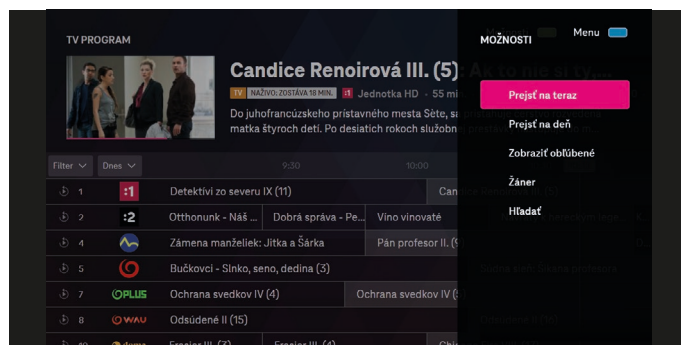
TV PROGRAM

Candice Renoirová III. (5)

TV NAŽIVO: ZOSTÁVA 18 MIN. :1 Jednotka HD • 55 mi

Do juhofrancúzskeho prístavného mesta Sète, s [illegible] matka štyroch detí. Po desiatich rokoch službo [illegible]

Filter Dnes 9:30 10:00

1 :1 Detektívi zo severu IX (11) Can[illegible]

2 :2 Otthonunk - Náš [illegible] Dobrá správa - Pe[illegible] Víno vinovaté

4 Zámena manželiek: Jitka a Šárka Pán profesor II. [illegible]

5 Bučkovci - Slnko, seno, dedina (3)

7 PLUS Ochrana svedkov IV (4) Ochrana svedkov IV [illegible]

8 WAU Odsúdené II (15)

MOŽNOSTI Menu

Prejsť na teraz

Prejsť na deň

Zobraziť obľúbené

Žáner

Hľadať